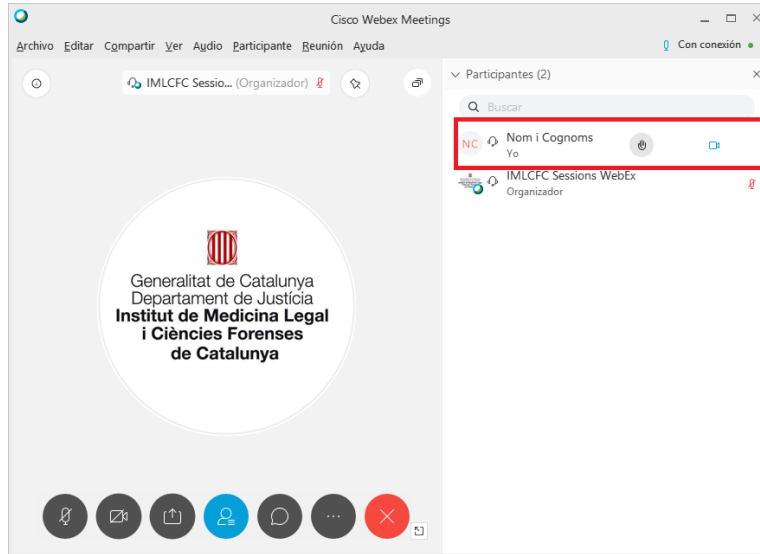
Cisco Webex Meetings

Archivo Editar Compartir Ver Audio Participante Reunión Ayuda

Con conexión

IMLCFC Sessio... (Organizador)

Participantes (2)

Buscar

NC Nom i Cognoms
Yo

IMLCFC Sessions WebEx
Organizador

Generalitat de Catalunya
Departament de Justícia
Institut de Medicina Legal
i Ciències Forenses
de Catalunya